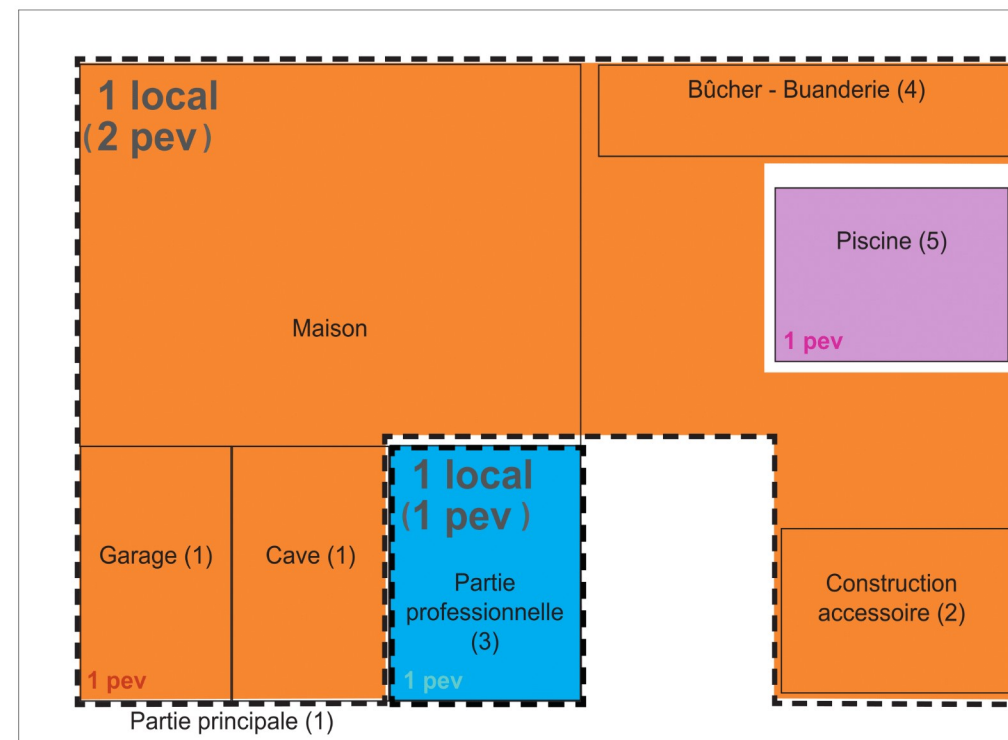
1 local
(2 pev)

Bûcher - Buanderie (4)

Piscine (5)

1 pev

Maison

1 local
(1 pev)

Garage (1)

Cave (1)

Partie professionnelle (3)

Construction accessoire (2)

1 pev

1 pev

Partie principale (1)